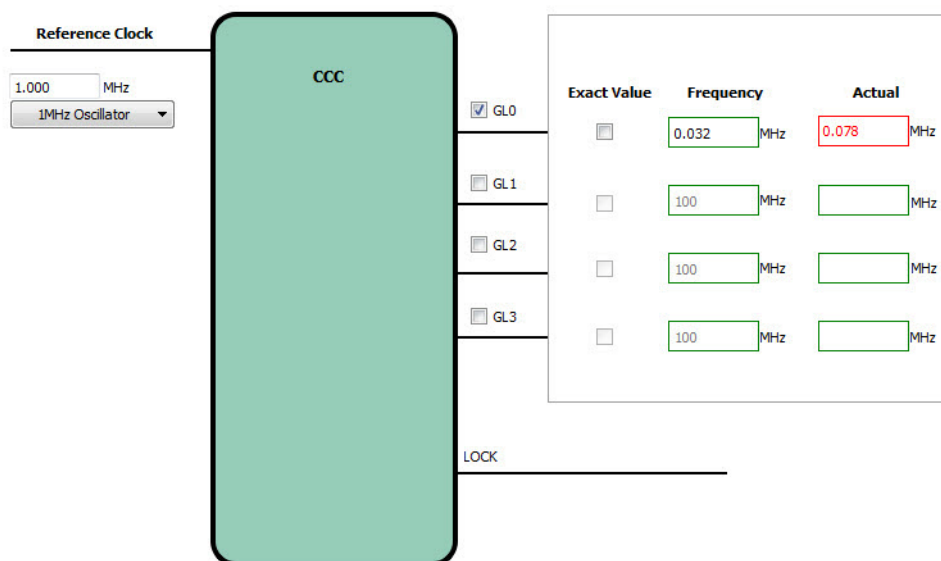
Reference Clock

1.000 MHz

1MHz Oscillator

CCC

GL0

GL1

GL2

GL3

LOCK

| Exact Value | Frequency | Actual |
|---|---|---|
| | 0.032 MHz | 0.078 MHz |
| | 100 MHz | MHz |
| | 100 MHz | MHz |
| | 100 MHz | MHz |